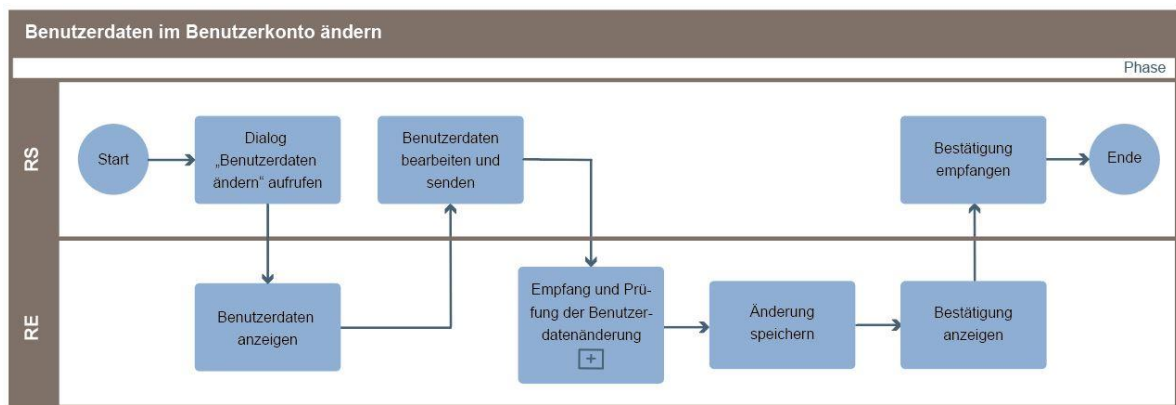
Benutzerdaten im Benutzerkonto ändern

Phase

RS

Start

Dialog „Benutzerdaten ändern“ aufrufen

Benutzerdaten bearbeiten und senden

Bestätigung empfangen

Ende

RE

Benutzerdaten anzeigen

Empfang und Prüfung der Benutzerdatenänderung

+

Änderung speichern

Bestätigung anzeigen